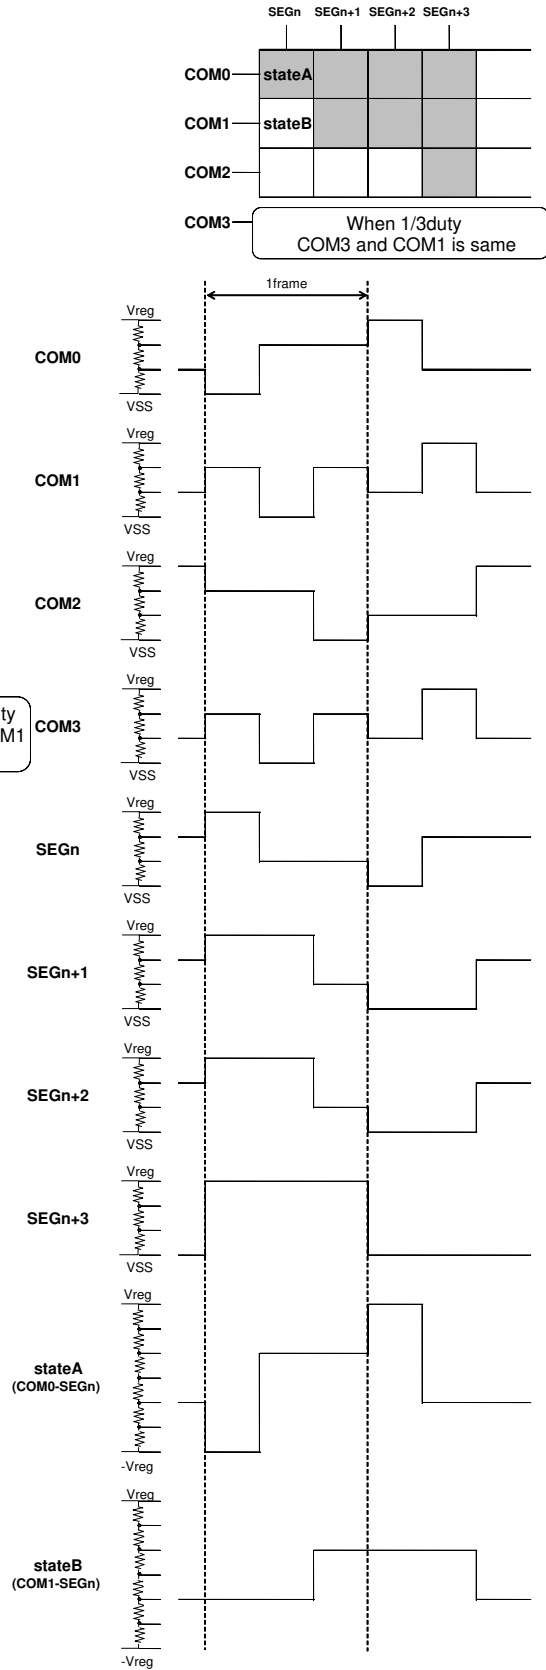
SEGn SEGn+1 SEGn+2 SEGn+3

COM0 stateA

COM1 stateB

COM2

COM3 When 1/3duty COM3 and COM1 is same

1frame

Vreg
COM0
VSS

Vreg
COM1
VSS

Vreg
COM2
VSS

ty
M1

Vreg
COM3
VSS

Vreg
SEGn
VSS

Vreg
SEGn+1
VSS

Vreg
SEGn+2
VSS

Vreg
SEGn+3
VSS

Vreg
stateA
(COM0-SEGn)
-Vreg

Vreg
stateB
(COM1-SEGn)
-Vreg